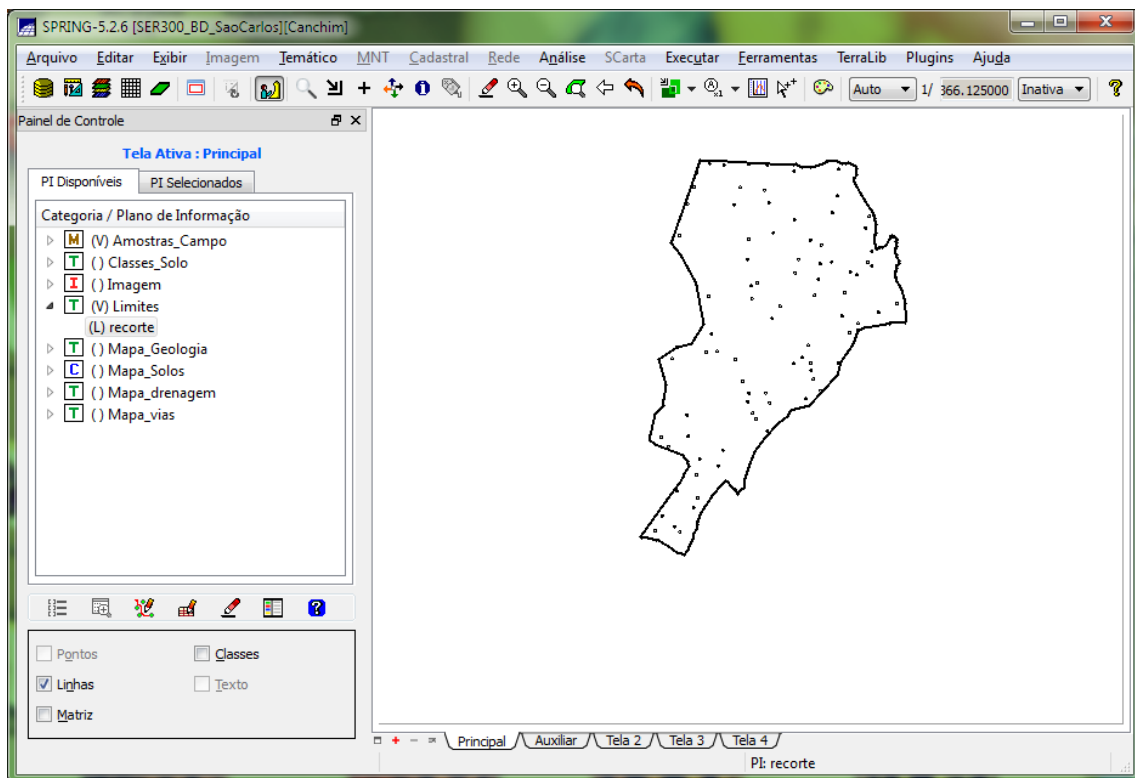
SPRING-5.2.6 [SER300_BD_SaoCarlos][Canchim]

Arquivo Editar Exibir Imagem Temático MNT Cadastral Rede Análise SCarta Executar Ferramentas TerraLib Plugins Ajuda

Auto 1/ 366.125000 Inativa

Painel de Controle

Tela Ativa : Principal

PI Disponíveis PI Selecionados

Categoria / Plano de Informação

M (V) Amostras_Campo
T ( ) Classes_Solo
I ( ) Imagem
T (V) Limites
(L) recorte
T ( ) Mapa_Geologia
C ( ) Mapa_Solos
T ( ) Mapa_drenagem
T ( ) Mapa_vias

Pontos
Classes
Linhas
Texto
Matriz

Principal Auxiliar Tela 2 Tela 3 Tela 4

PI: recorte